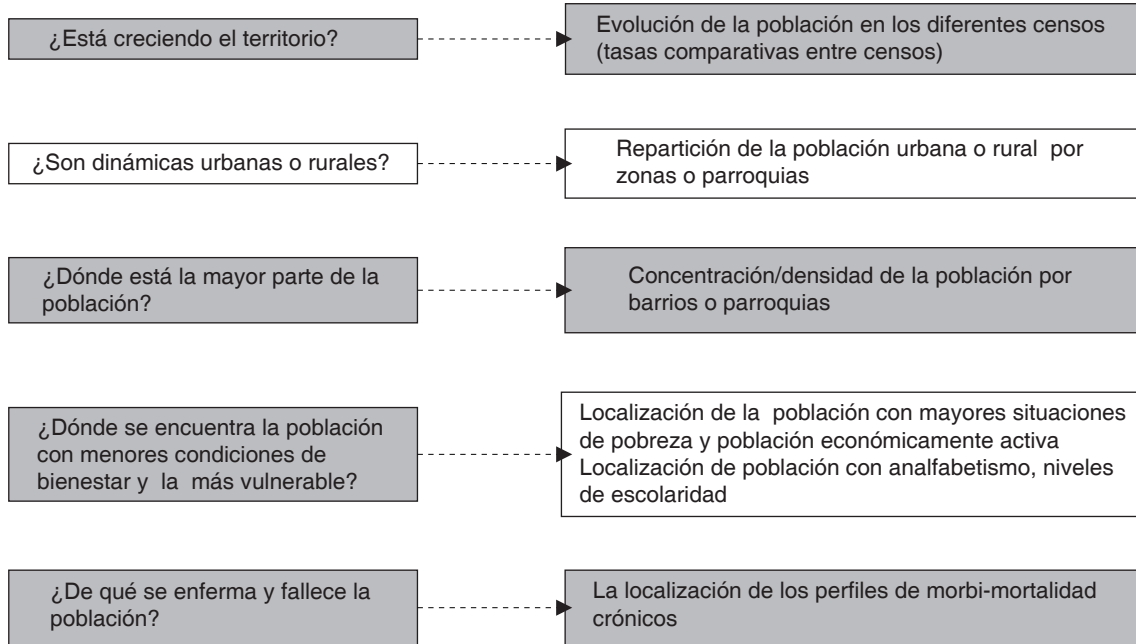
¿Está creciendo el territorio?

Evolución de la población en los diferentes censos (tasas comparativas entre censos)

¿Son dinámicas urbanas o rurales?

Repartición de la población urbana o rural por zonas o parroquias

¿Dónde está la mayor parte de la población?

Concentración/densidad de la población por barrios o parroquias

¿Dónde se encuentra la población con menores condiciones de bienestar y la más vulnerable?

Localización de la población con mayores situaciones de pobreza y población económicamente activa
Localización de población con analfabetismo, niveles de escolaridad

¿De qué se enferma y fallece la población?

La localización de los perfiles de morbi-mortalidad crónicos